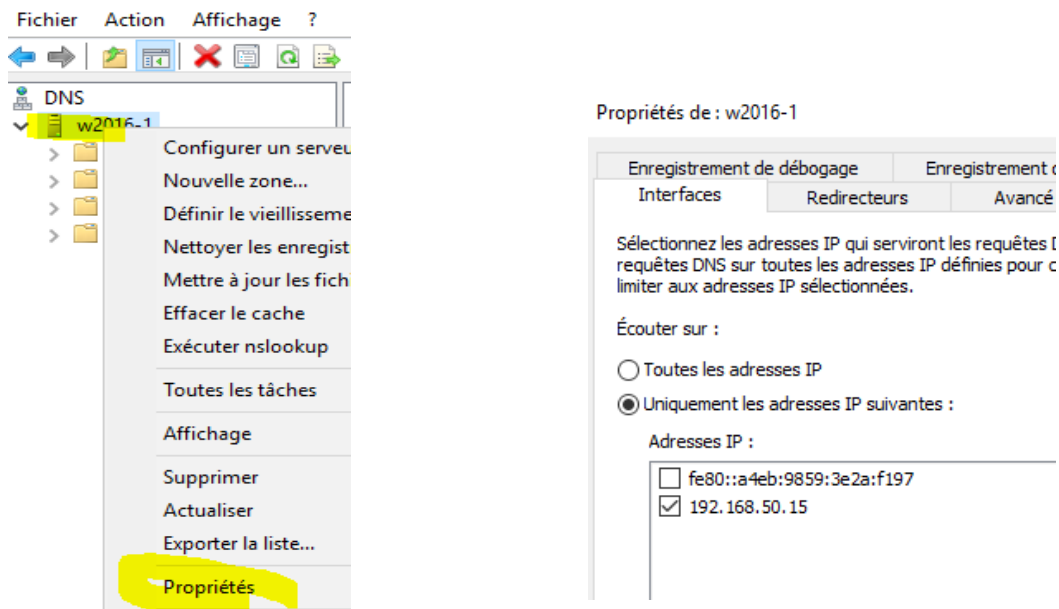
Fichier Action Affichage ?

DNS
w2016-1

Configurer un serveu
Nouvelle zone...
Définir le vieillisseme
Nettoyer les enregist
Mettre à jour les fichi
Effacer le cache
Exécuter nslookup
Toutes les tâches
Affichage
Supprimer
Actualiser
Exporter la liste...
Propriétés

Propriétés de : w2016-1

Enregistrement de débogage
Enregistrement d
Interfaces
Redirecteurs
Avancé

Sélectionnez les adresses IP qui serviront les requêtes D requêtes DNS sur toutes les adresses IP définies pour c limiter aux adresses IP sélectionnées.

Écouter sur :

Toutes les adresses IP

Uniquement les adresses IP suivantes :

Adresses IP :

fe80::a4eb:9859:3e2a:f197
192.168.50.15